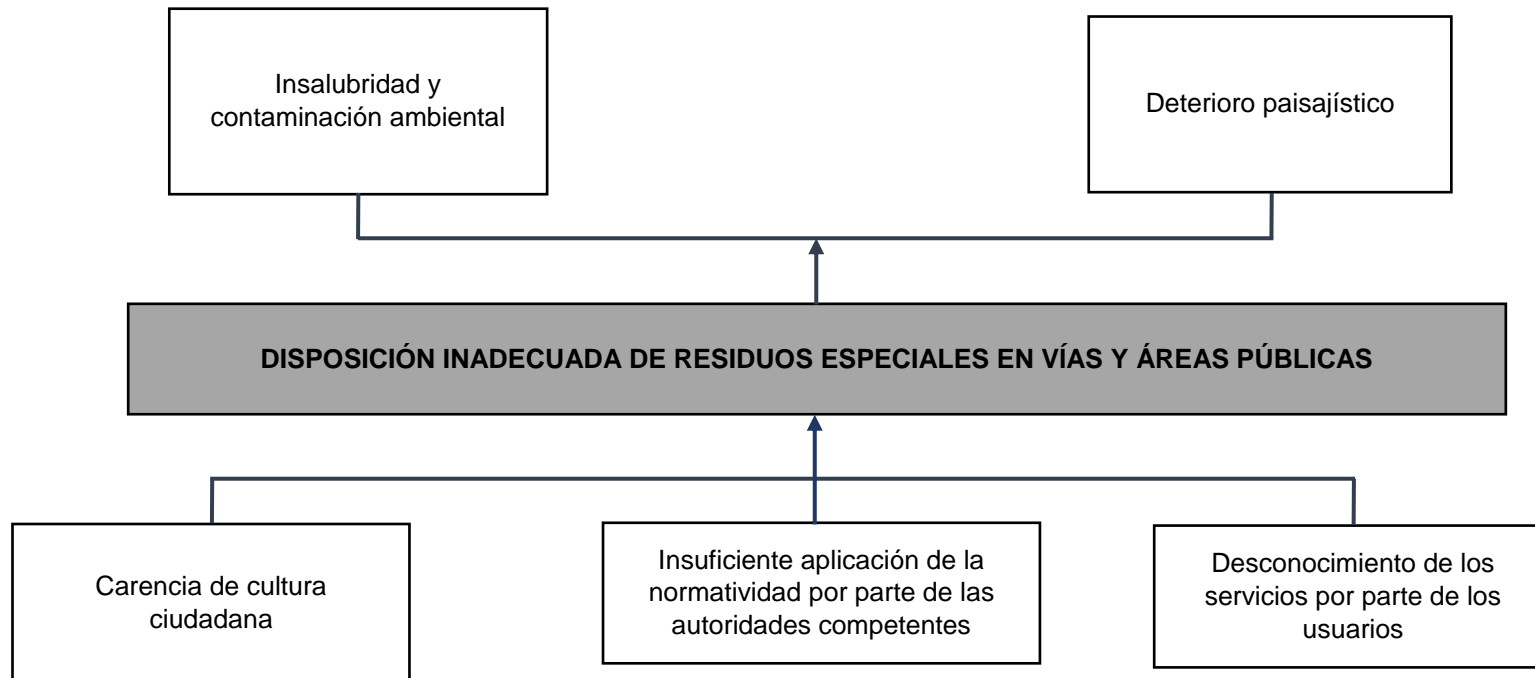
Insalubridad y contaminación ambiental

Deterioro paisajístico

DISPOSICIÓN INADECUADA DE RESIDUOS ESPECIALES EN VÍAS Y ÁREAS PÚBLICAS

Carencia de cultura ciudadana

Insuficiente aplicación de la normatividad por parte de las autoridades competentes

Desconocimiento de los servicios por parte de los usuarios